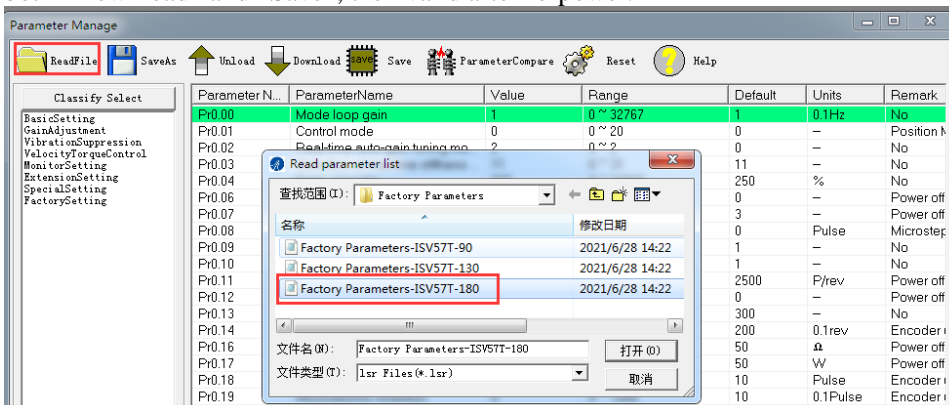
Parameter Manage

ReadFile SaveAs Unload Download Save ParameterCompare Reset Help

Classify Select

BasicSetting
GainAdjustment
VibrationSuppression
VelocityTorqueControl
MonitorSetting
ExtensionSetting
SpecialSetting
FactorySetting

| Parameter N... | ParameterName | Value | Range | Default | Units | Remark |
|---|---|---|---|---|---|---|
| Pr0.00 | Mode loop gain | 1 | 0 ~ 32767 | 1 | 0.1Hz | No |
| Pr0.01 | Control mode | 0 | 0 ~ 20 | 0 | – | Position M |
| Pr0.02 | Real-time auto-gain tuning mo... | 2 | 0 ~ 2 | 0 | – | No |
| Pr0.03 | | | | 11 | – | No |
| Pr0.04 | | | | 250 | % | No |
| Pr0.06 | | | | 0 | – | Power off |
| Pr0.07 | | | | 3 | – | Power off |
| Pr0.08 | | | | 0 | Pulse | Microstep |
| Pr0.09 | | | | 1 | – | No |
| Pr0.10 | | | | 1 | – | No |
| Pr0.11 | | | | 2500 | P/rev | Power off |
| Pr0.12 | | | | 0 | – | Power off |
| Pr0.13 | | | | 300 | – | No |
| Pr0.14 | | | | 200 | 0.1rev | Encoder |
| Pr0.16 | | | | 50 | Ω | Power off |
| Pr0.17 | | | | 50 | W | Power off |
| Pr0.18 | | | | 10 | Pulse | Encoder |
| Pr0.19 | | | | 10 | 0.1Pulse | Encoder |

Read parameter list

查找范围(I): Factory Parameters

| 名称 | 修改日期 |
|---|---|
| Factory Parameters-ISV57T-90 | 2021/6/28 14:22 |
| Factory Parameters-ISV57T-130 | 2021/6/28 14:22 |
| Factory Parameters-ISV57T-180 | 2021/6/28 14:22 |

文件名(N): Factory Parameters-ISV57T-180
打开(O)
文件类型(T): lsr Files(*.lsr)
取消